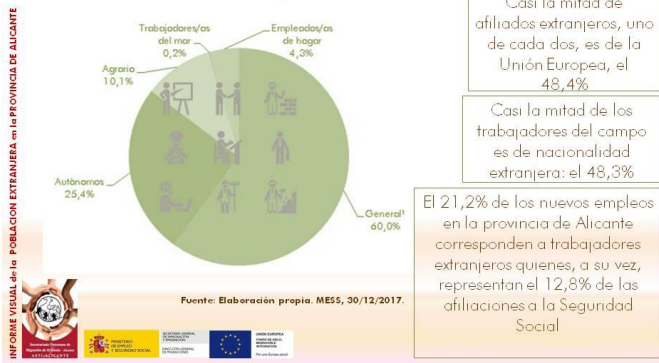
INFORME VISUAL de la POBLACION EXTRANJERA en la PROVINCIA DE ALICANTE

Trabajadores/as del mar
0,2%

Empleados/as de hogar
4,3%

Agrario
10,1%

Autónomos
25,4%

General¹
60,0%

Casi la mitad de afiliados extranjeros, uno de cada dos, es de la Unión Europea, el 48,4%

Casi la mitad de los trabajadores del campo es de nacionalidad extranjera: el 48,3%

El 21,2% de los nuevos empleos en la provincia de Alicante corresponden a trabajadores extranjeros quienes, a su vez, representan el 12,8% de las afiliaciones a la Seguridad Social

Fuente: Elaboración propia. MESS, 30/12/2017.

ASTI ALICANTE

MINISTERIO DE EMPLEO Y SEGURIDAD SOCIAL

SECRETARÍA GENERAL DE INMIGRACIÓN Y EMIGRACIÓN

DIRECCIÓN GENERAL DE MIGRACIONES

UNIÓN EUROPEA
FONDO DE ASILO, MIGRACIÓN E INTEGRACIÓN
Por una Europa plural